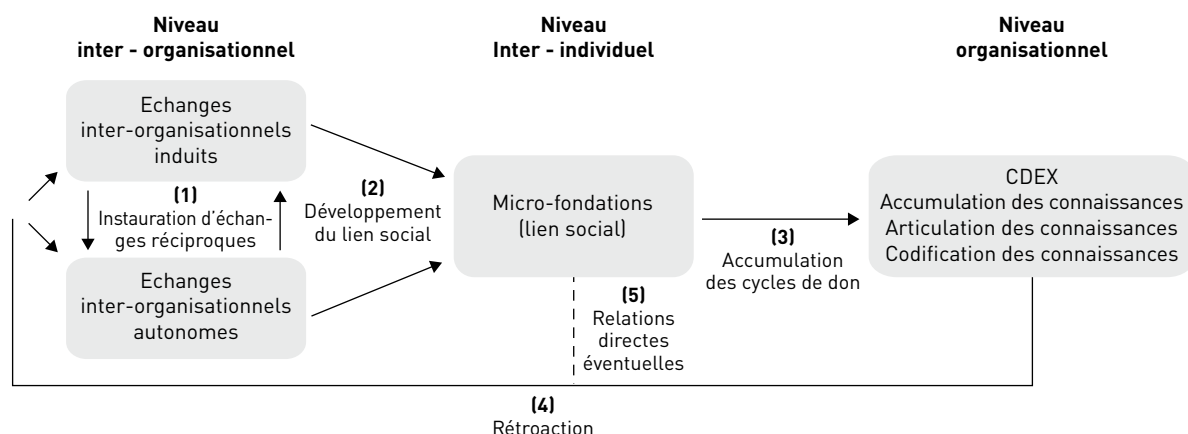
Niveau
inter - organisationnel

Niveau
Inter - individuel

Niveau
organisationnel

Echanges
inter-organisationnels
induits

(1)
Instauration d'échanges réciproques

Echanges
inter-organisationnels
autonomes

(2)
Développement
du lien social

Micro-fondations
(lien social)

(3)
Accumulation
des cycles de don

(5)
Relations
directes
éventuelles

CDEX
Accumulation des connaissances
Articulation des connaissances
Codification des connaissances

(4)
Rétroaction